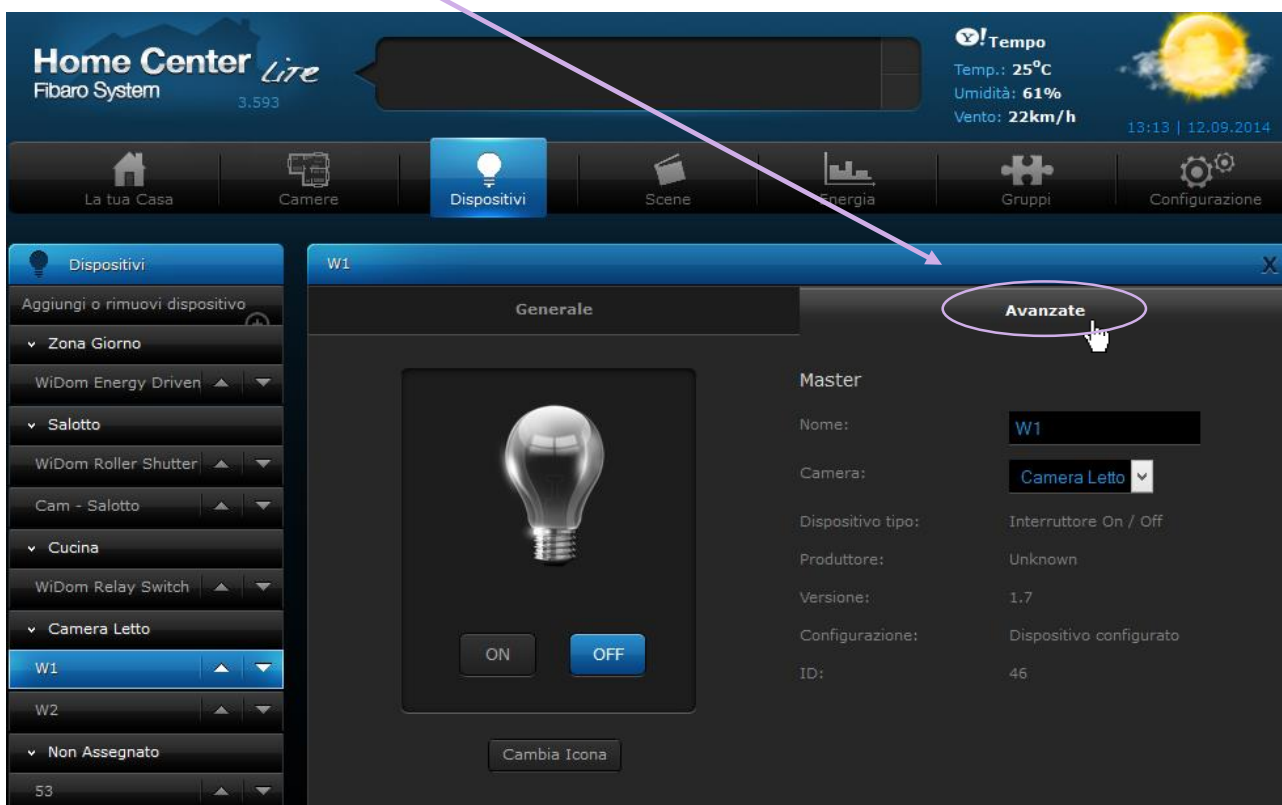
Home Center Lite
Fibaro System
3.593

Tempo
Temp.: 25°C
Umidità: 61%
Vento: 22km/h
13:13 | 12.09.2014

La tua Casa
Camere
Dispositivi
Scene
Energia
Gruppi
Configurazione

Dispositivi
Aggiungi o rimuovi dispositivo
Zona Giorno
WiDom Energy Driven
Salotto
WiDom Roller Shutter
Cam - Salotto
Cucina
WiDom Relay Switch
Camera Letto
W1
W2
Non Assegnato
53

W1
X
Generale
Avanzate

ON
OFF
Cambia Icona

Master
Nome: W1
Camera: Camera Letto
Dispositivo tipo: Interruttore On / Off
Produttore: Unknown
Versione: 1.7
Configurazione: Dispositivo configurato
ID: 46